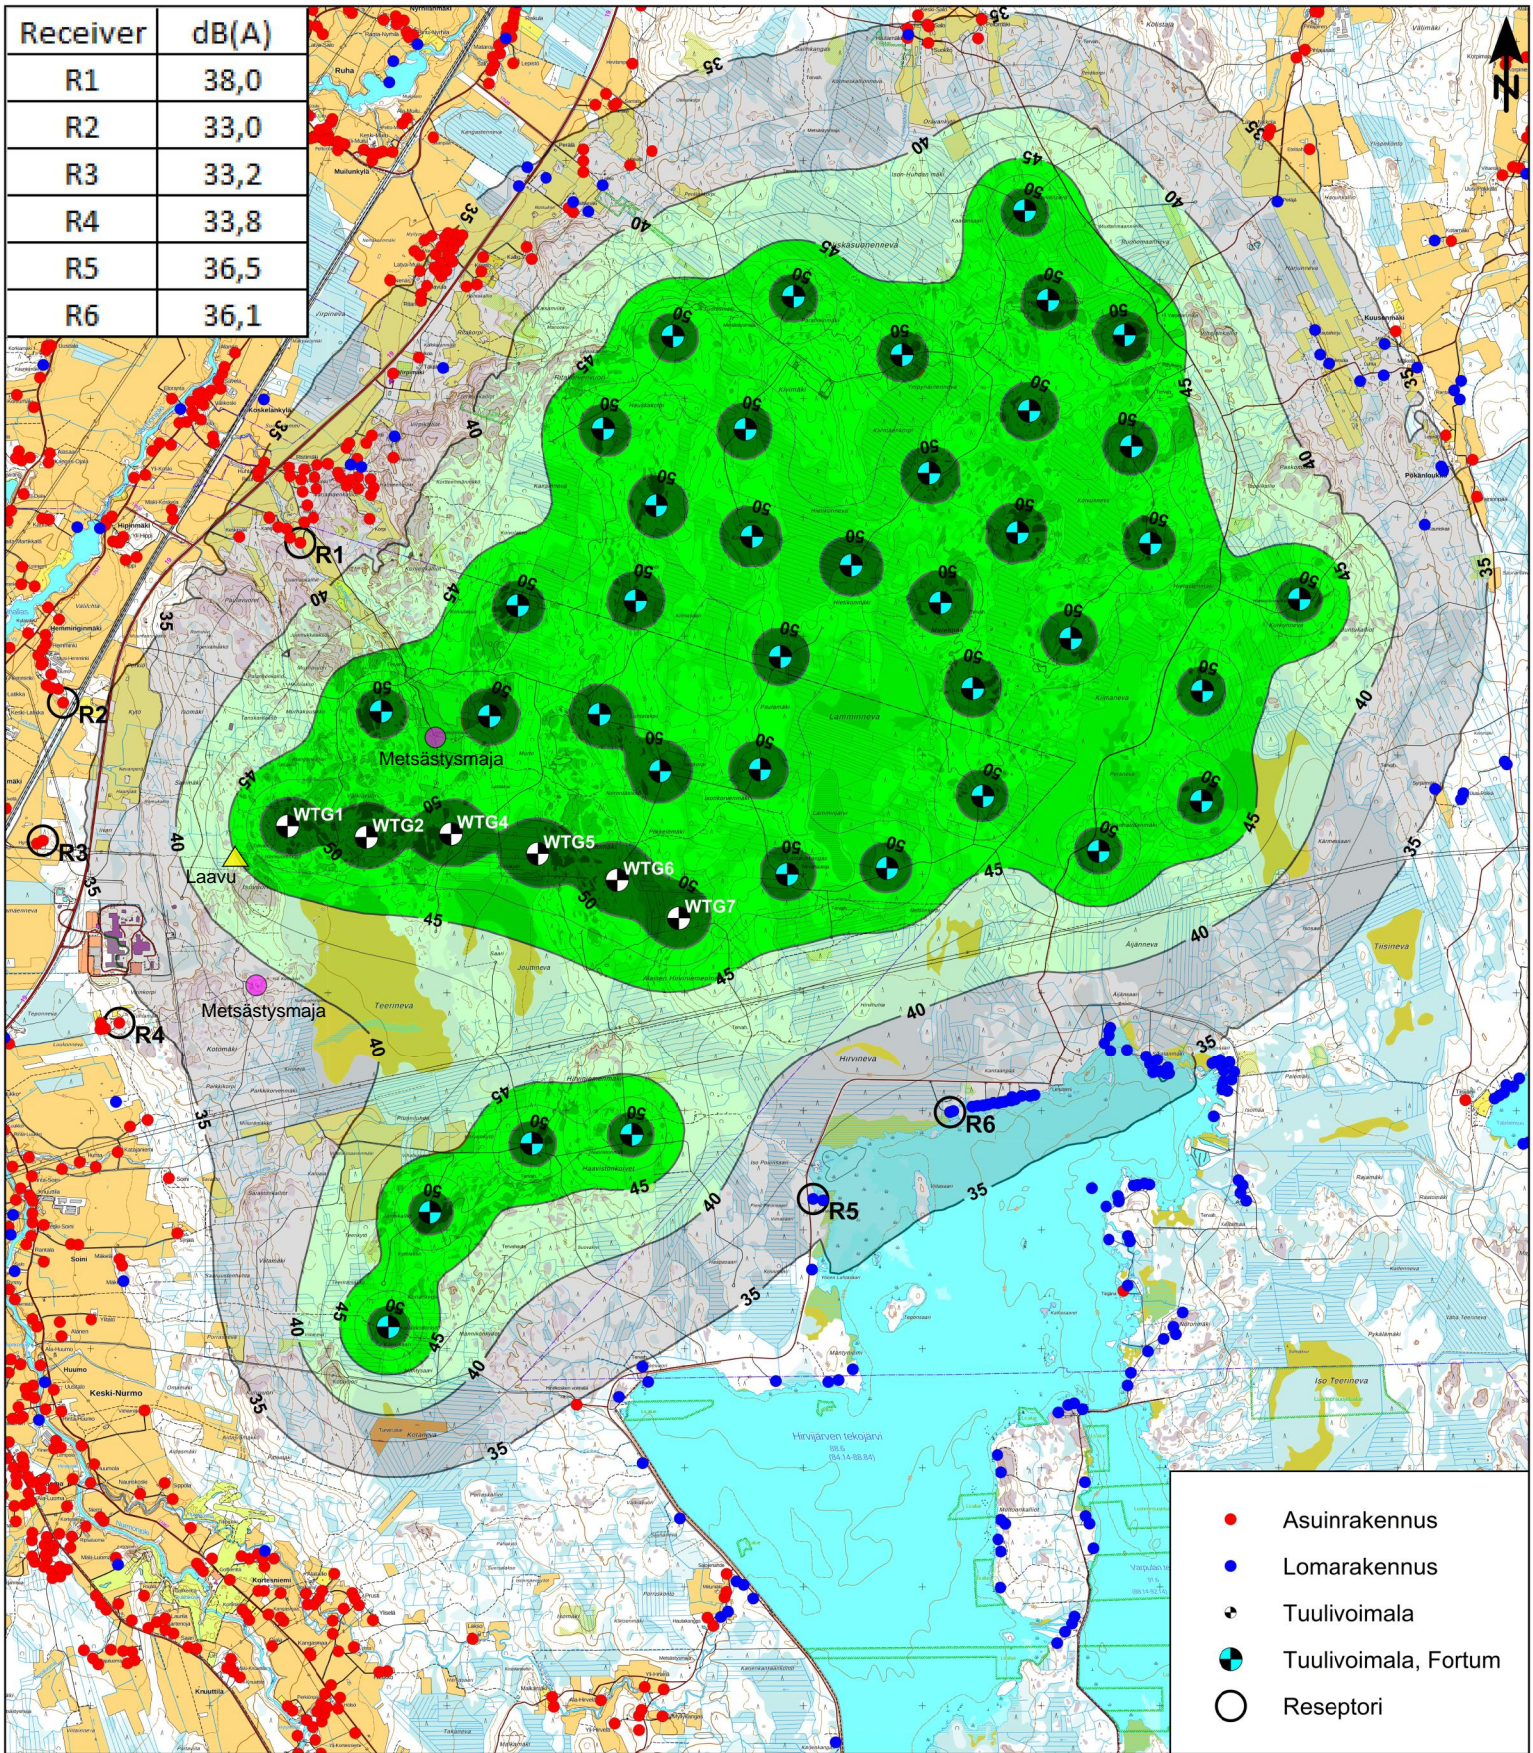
| Receiver | dB(A) |
|---|---|
| R1 | 38,0 |
| R2 | 33,0 |
| R3 | 33,2 |
| R4 | 33,8 |
| R5 | 36,5 |
| R6 | 36,1 |

N

35
40
45
50
R1
R2
R3
R4
R5
R6
Metsästysmaja
Metsästysmaja
Laavu
WTG1
WTG2
WTG4
WTG5
WTG6
WTG7

Asuinrakennus
Lomarakennus
Tuulivoimala
Tuulivoimala, Fortum
Reseptori